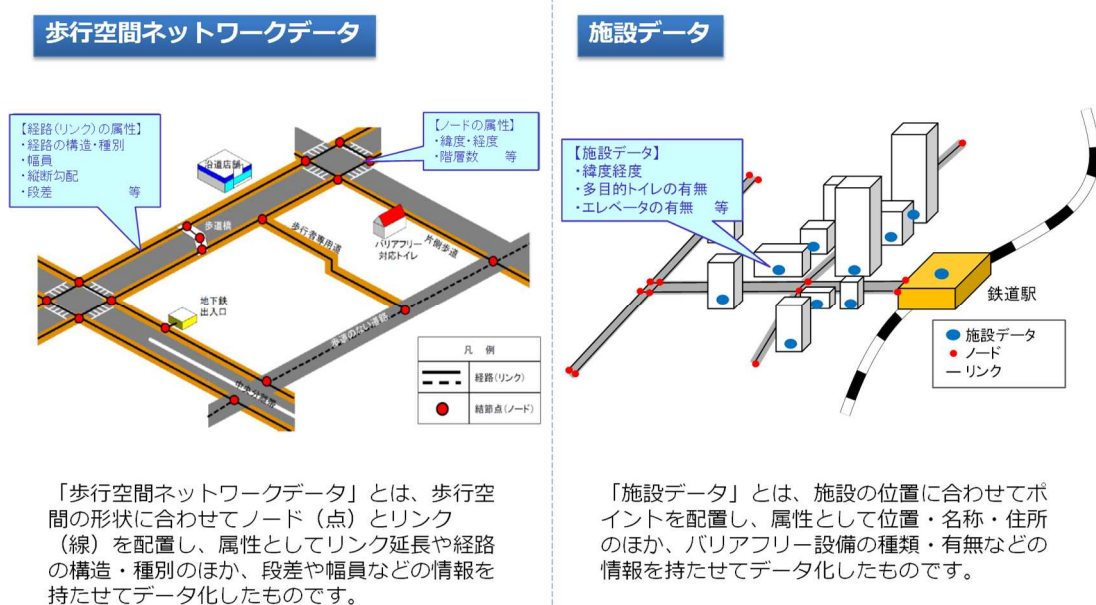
歩行空間ネットワークデータ

【経路（リンク）の属性】
・経路の構造・種別
・幅員
・縦断勾配
・段差　　　　　等

【ノードの属性】
・緯度・経度
・階層数　　等

沿道店舗

歩道橋

歩行者専用道

バリアフリー対応トイレ

片側歩道

地下鉄出入口

歩道のない道路

中央分離帯

凡例

経路（リンク）

結節点（ノード）

「歩行空間ネットワークデータ」とは、歩行空間の形状に合わせてノード（点）とリンク（線）を配置し、属性としてリンク延長や経路の構造・種別のほか、段差や幅員などの情報を持たせてデータ化したものです。

施設データ

【施設データ】
・緯度経度
・多目的トイレの有無
・エレベータの有無　等

鉄道駅

施設データ
ノード
リンク

「施設データ」とは、施設の位置に合わせてポイントを配置し、属性として位置・名称・住所のほか、バリアフリー設備の種類・有無などの情報を持たせてデータ化したものです。